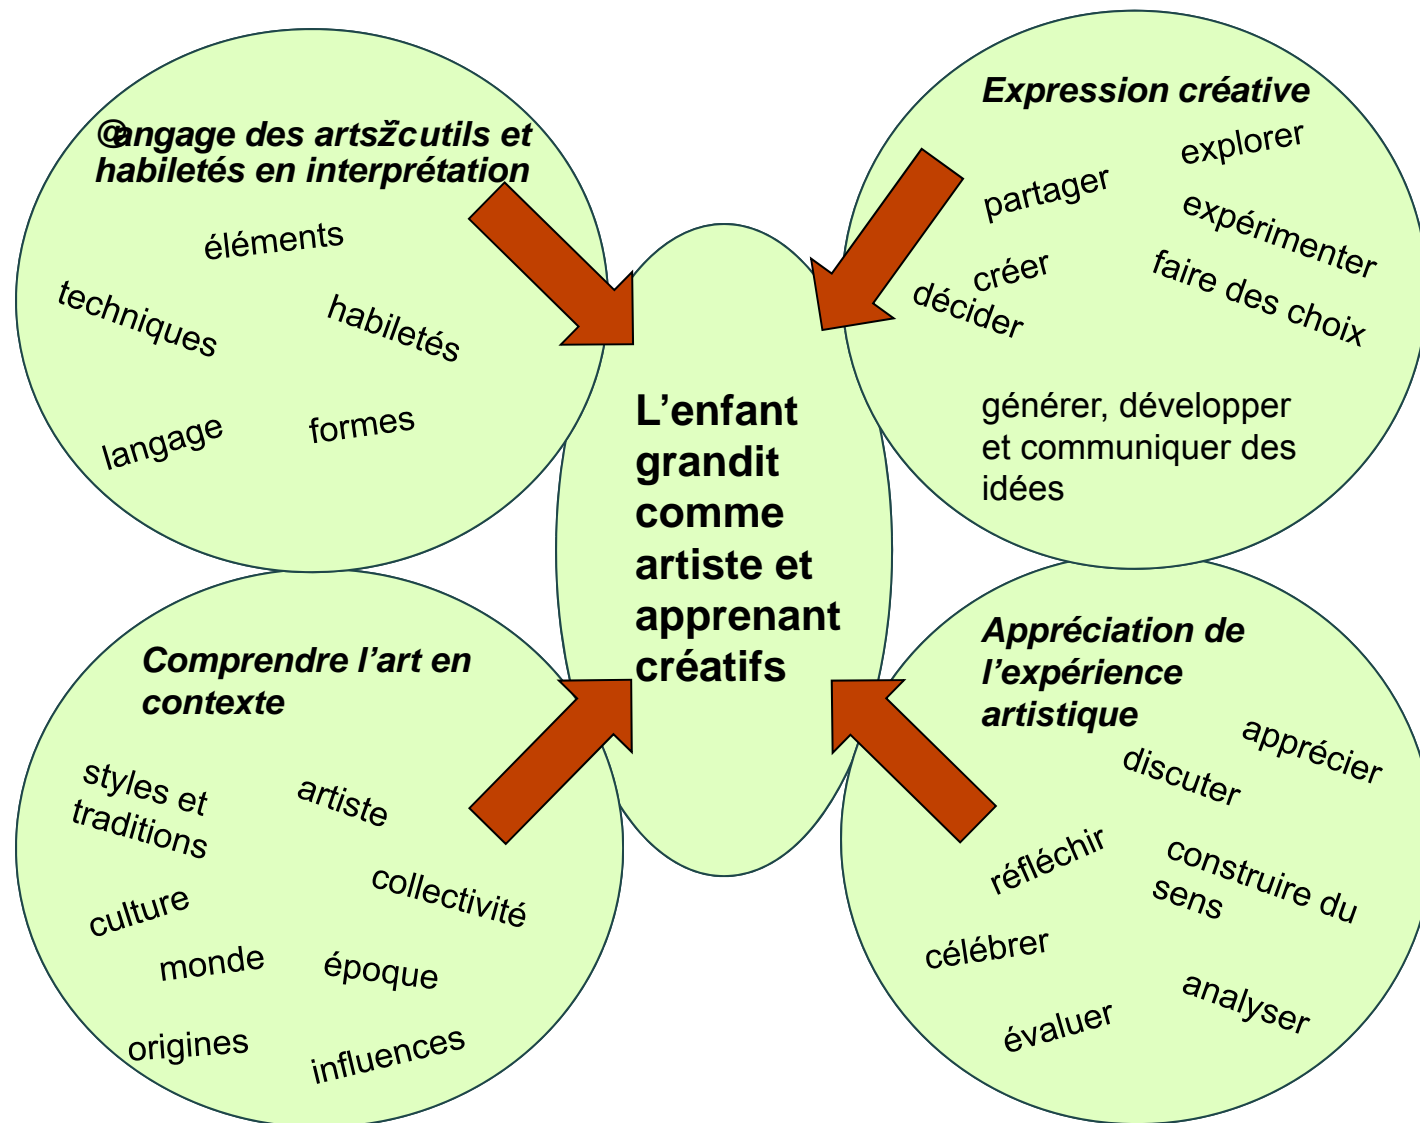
@angage des artsžcutils et habiletés en interprétation

éléments

techniques

habiletés

langage

formes

Expression créative

explorer

partager

expérimenter

créer

faire des choix

décider

générer, développer et communiquer des idées

L'enfant grandit comme artiste et apprenant créatifs

Comprendre l'art en contexte

styles et traditions

artiste

collectivité

culture

monde

époque

origines

influences

Appréciation de l'expérience artistique

apprécier

discuter

réfléchir

construire du sens

célébrer

analyser

évaluer